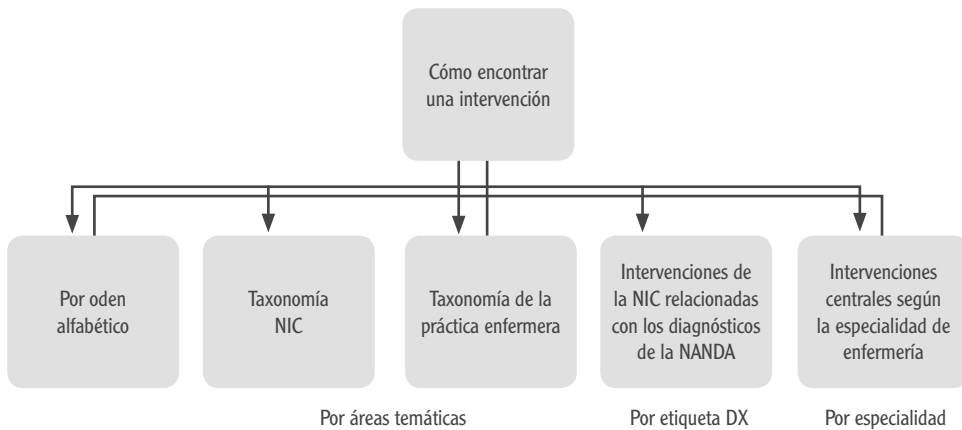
Cómo encontrar una intervención

Por oden alfabético

Taxonomía NIC

Taxonomía de la práctica enfermera

Intervenciones de la NIC relacionadas con los diagnósticos de la NANDA

Intervenciones centrales según la especialidad de enfermería

Por áreas temáticas

Por etiqueta DX

Por especialidad